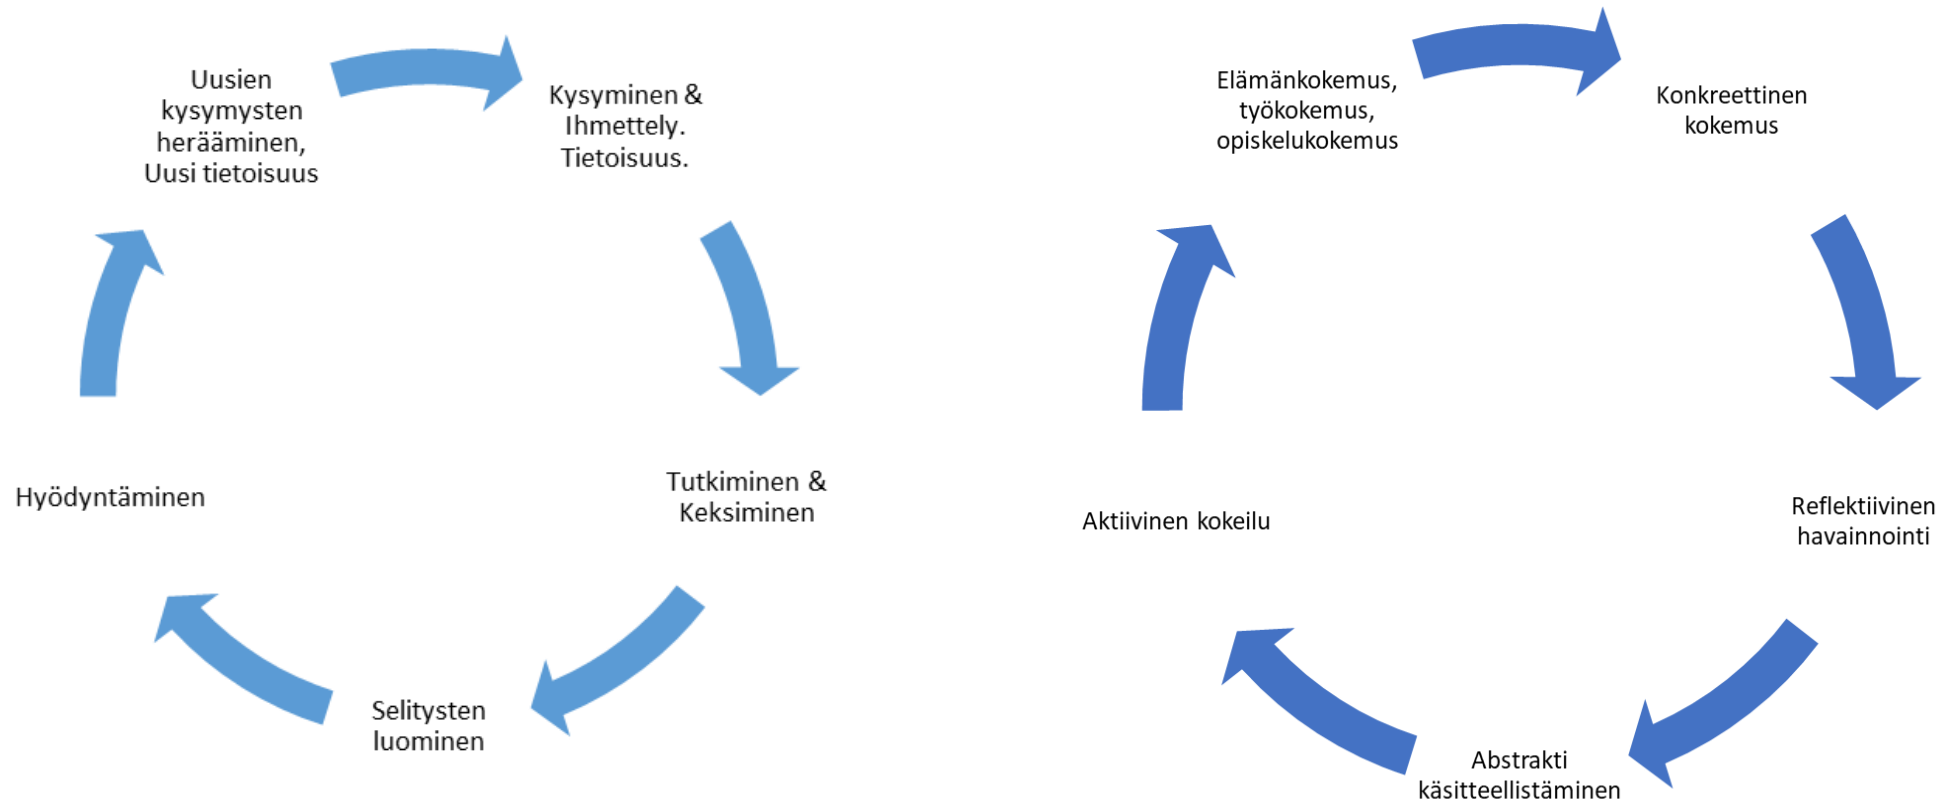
Uusien kysymysten herääminen, Uusi tietoisuus

Kysyminen & Ihmettely. Tietoisuus.

Tutkiminen & Keksiminen

Selitysten luominen

Hyödyntäminen

Elämänkokemus, työkokemus, opiskelukokemus

Konkreettinen kokemus

Reflektiivinen havainnointi

Abstrakti käsitteellistäminen

Aktiivinen kokeilu